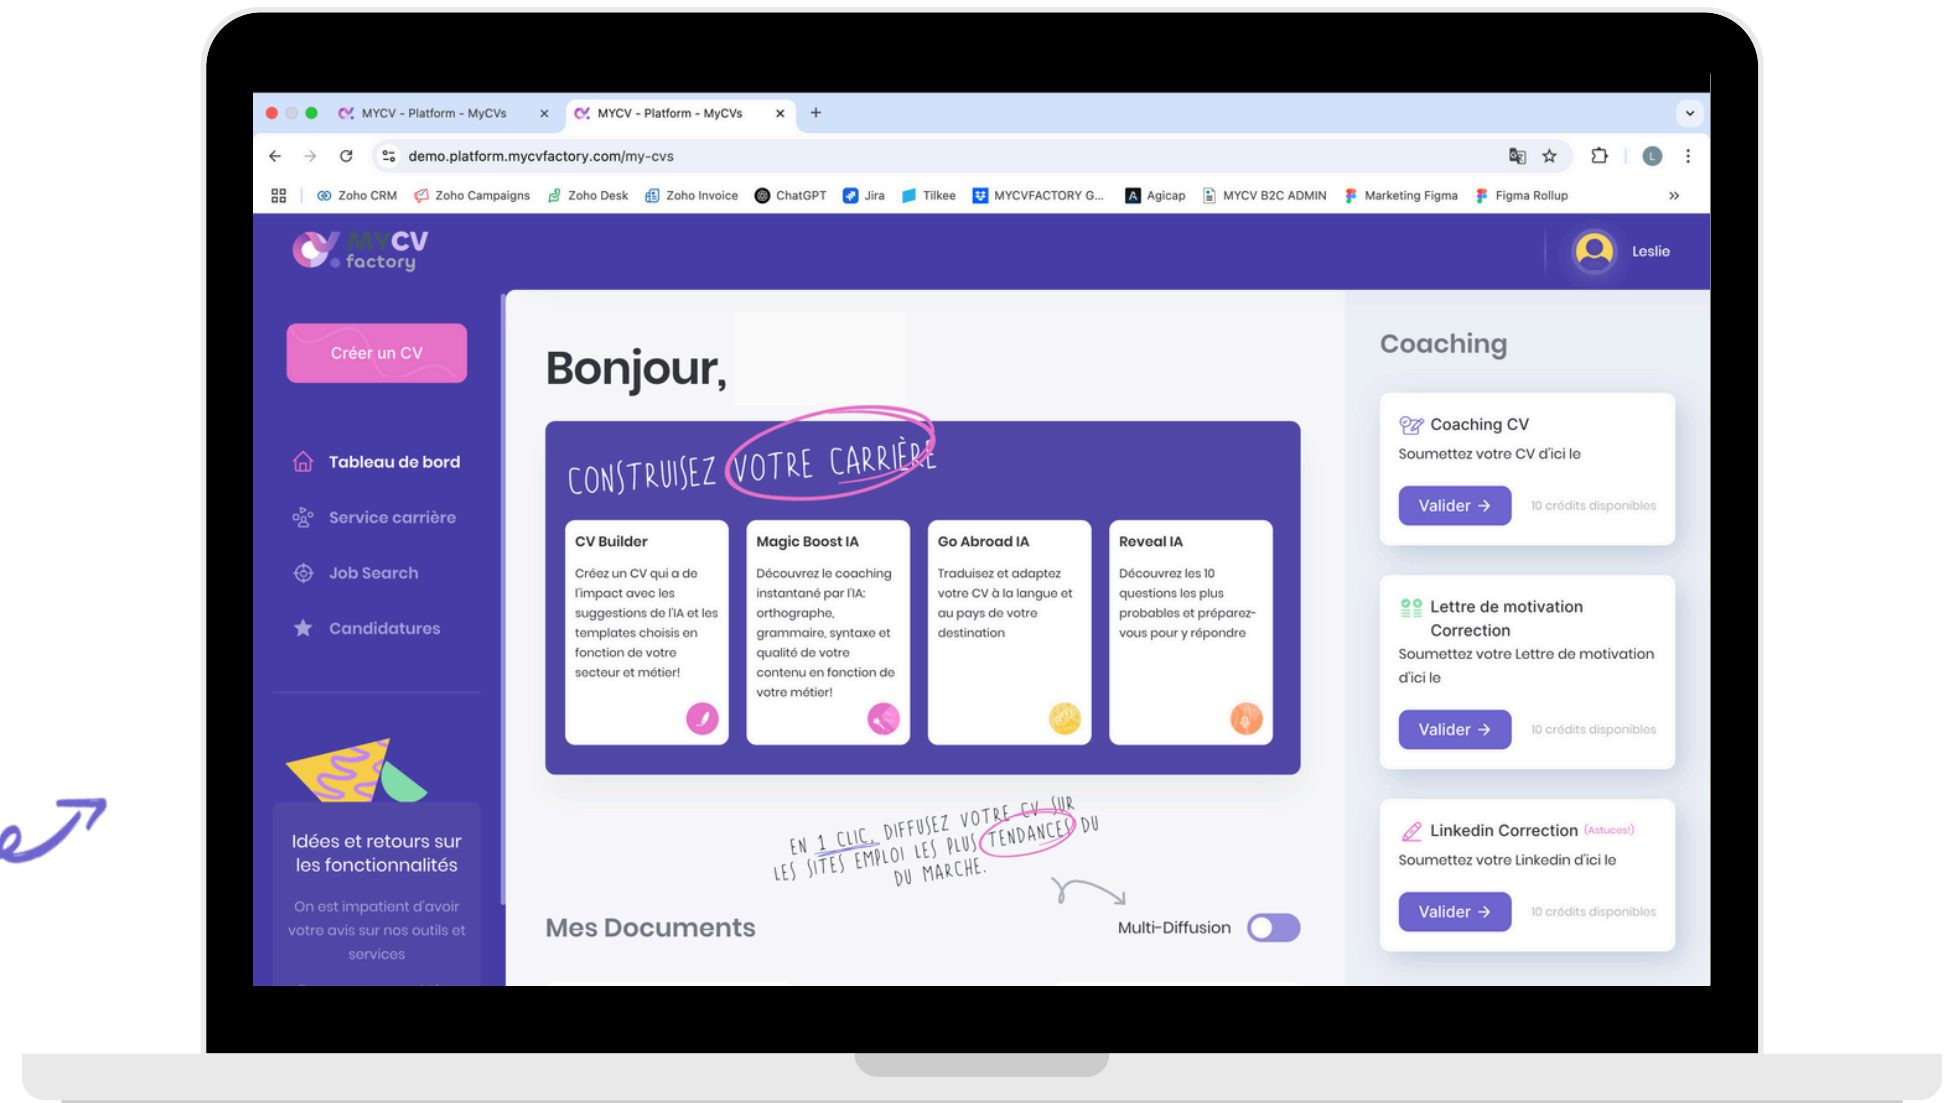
MYCV - Platform - MyCVs ×
MYCV - Platform - MyCVs ×
+

demo.platform.mycvfactory.com/my-cvs

Zoho CRM | Zoho Campaigns | Zoho Desk | Zoho Invoice | ChatGPT | Jira | Tilkee | MYCVFACTORY G... | Agicap | MYCV B2C ADMIN | Marketing Figma | Figma Rollup

MYCV factory

Leslie

Créer un CV

Tableau de bord
Service carrière
Job Search
Candidatures

Idées et retours sur les fonctionnalités

On est impatient d'avoir votre avis sur nos outils et services

Bonjour,

CONSTRUISEZ VOTRE CARRIÈRE

CV Builder
Créez un CV qui a de l'impact avec les suggestions de l'IA et les templates choisis en fonction de votre secteur et métier!

Magic Boost IA
Découvrez le coaching instantané par l'IA: orthographe, grammaire, syntaxe et qualité de votre contenu en fonction de votre métier!

Go Abroad IA
Traduisez et adaptez votre CV à la langue et au pays de votre destination

Reveal IA
Découvrez les 10 questions les plus probables et préparez-vous pour y répondre

EN 1 CLIC, DIFFUSEZ VOTRE CV SUR LES SITES EMPLOI LES PLUS TENDANCES DU DU MARCHE.

Mes Documents

Multi-Diffusion

Coaching

Coaching CV
Soumettez votre CV d'ici le
Valider →
10 crédits disponibles

Lettre de motivation Correction
Soumettez votre Lettre de motivation d'ici le
Valider →
10 crédits disponibles

Linkedin Correction (Astuces!)
Soumettez votre Linkedin d'ici le
Valider →
10 crédits disponibles